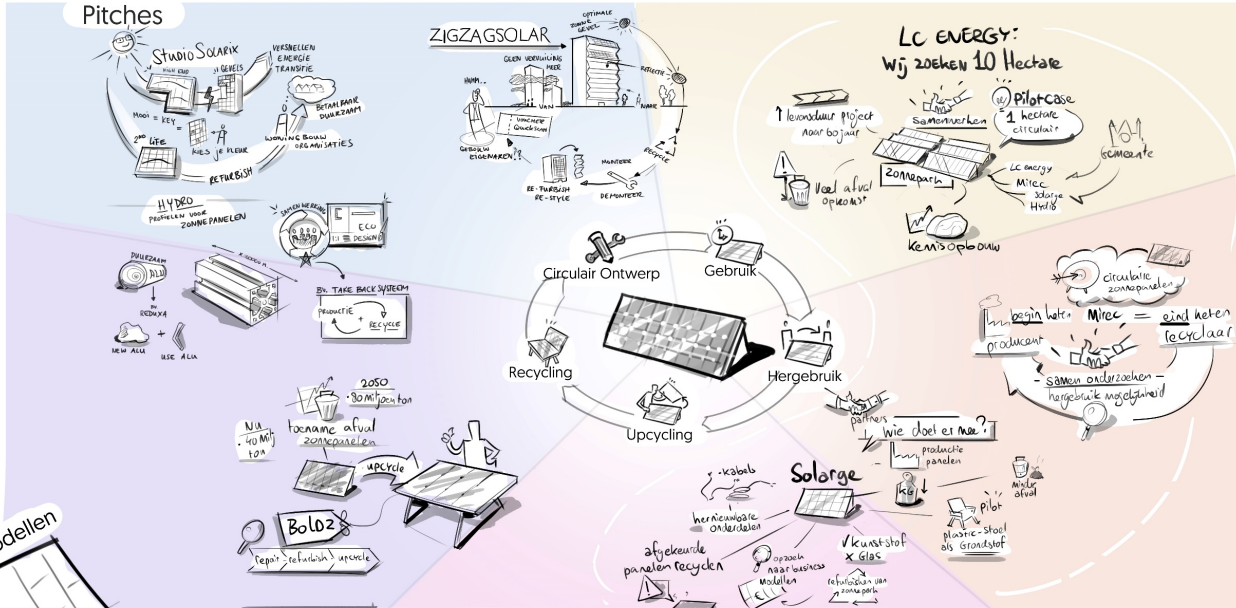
Pitches

Studio Solarix
HIGH END
IN GEVELS
VERSNELLEN ENERGIE TRANSITIE
MOOI = KEY
2ND LIFE
KIES JE KLEUR
BETAALBAAR DUURZAAM
WONINGBOUW ORGANISATIES
REFURBISH

ZIGZAGSOLAR
OPTIMALE ZONNE GEVEL
GEEN VERVUILING MEER
HMM..
REFLECTIE
VAN
NAAR
UMCHECK QUICKSCAN
GEBOUW EIGENAREN?
RECYCLE
MONTEERE
RE-FURBISH RE-STYLE
DEMONTEER

LC ENERGY:
Wij zoeken 10 Hectare
levensduur project naar 60 jaar
samenwerken
Pilotcase
1 hectare circulair
Gemeente
Veel afval opkomst
Zonnepark
LC energy
Mirec
Solarge
Hydro
Kennisopbouw

HYDRO
PROFIELEN VOOR ZONNEPANELEN
SAMEN WERKEN
ECO DESIGN
DUURZAAM ALU
BV. REDUXA
NEW ALU
USE ALU
BV. TAKE BACK SYSTEEM
PRODUCTIE
RECYCLE

Circulair Ontwerp
Gebruik
Recycling
Hergebruik
Upcycling

circulaire zonnepanelen
begin keten
Mirec
eind keten
producent
recyclaar
samen onderzoeken
hergebruik mogelijkheid

2050
80 miljoen ton
Nu 40 Milj ton
toename afval zonnepanelen
upcycle
Boloz
repair | refurbish | upcycle

partners
wie doet er mee?
productie panelen
Solarge
-kabels
hernieuwbare onderdelen
ke
mixer afval
pilot
plastic-stoel als Grondstof
✓kunststof
✗Glas
afgekeurde panelen recyclen
opzoek naar business Modellen
refurbishen van zonnepark

odellen